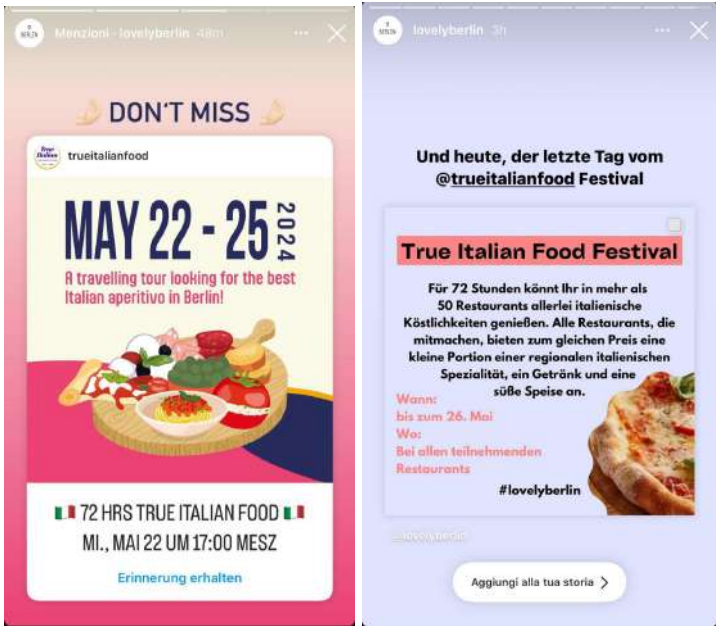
Menzioni · lovelyberlin 48m

DON'T MISS

trueitalianfood

MAY 22 - 25 2024

A travelling tour looking for the best Italian aperitivo in Berlin!

72 HRS TRUE ITALIAN FOOD

MI., MAI 22 UM 17:00 MESZ

Erinnerung erhalten

lovelyberlin 3h

Und heute, der letzte Tag vom @trueitalianfood Festival

True Italian Food Festival

Für 72 Stunden könnt Ihr in mehr als 50 Restaurants allerlei italienische Köstlichkeiten genießen. Alle Restaurants, die mitmachen, bieten zum gleichen Preis eine kleine Portion einer regionalen italienischen Spezialität, ein Getränk und eine süße Speise an.

Wann:
bis zum 26. Mai
Wo:
Bei allen teilnehmenden Restaurants

#lovelyberlin

@lovelyberlin

Aggiungi alla tua storia